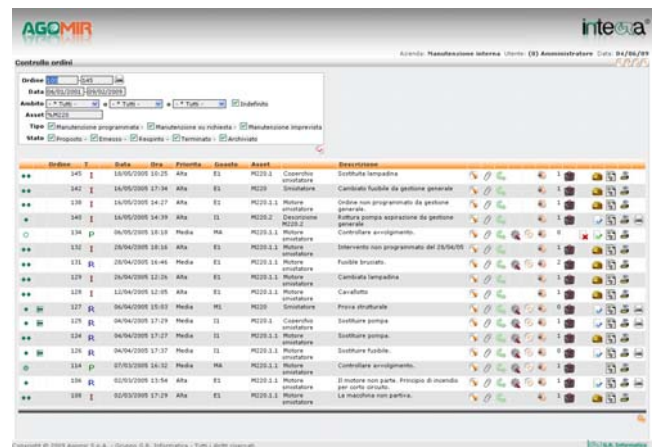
AGOMIR

integra

Azienda: Manutenzione interna Utente: (0) Amministratore Data: 04/06/09

Controllo ordini

Ordine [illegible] - 145

Data 04/01/2001 - 09/02/2009

Ambito - * Tutti - e - * Tutti - e - * Tutti - Indefinito

Asset %M220

Tipo Manutenzione programmata - Manutenzione su richiesta - Manutenzione imprevista

Stato Proposto - Emesso - Respinto - Terminato - Archiviati

| Ordine | T | Data | Ora | Priorità | Guasto | Asset | | Descrizione |
|---|---|---|---|---|---|---|---|---|
| 145 | I | 18/05/2005 | 10:25 | Alta | E1 | M220.1 | Coperchio smistatore | Sostituita lampadina |
| 142 | I | 16/05/2005 | 17:34 | Alta | E1 | M220 | Smistatore | Cambiato fusibile di gestione generale |
| 138 | I | 16/05/2005 | 14:27 | Alta | E1 | M220.1.1 | Motore smistatore | Ordine non programmato da gestione generale. |
| 140 | I | 16/05/2005 | 14:39 | Alta | I1 | M220.2 | Descrizione M220.2 | Rottura pompa aspirazione da gestione generale |
| 134 | P | 06/05/2005 | 18:10 | Media | MA | M220.1.1 | Motore smistatore | Controllare avvolgimenti. |
| 132 | I | 28/04/2005 | 18:16 | Alta | E1 | M220.1.1 | Motore smistatore | Intervento non programmato del 28/04/05 |
| 131 | R | 28/04/2005 | 16:46 | Media | E1 | M220.1.1 | Motore smistatore | Fusibile bruciato. |
| 129 | I | 26/04/2005 | 12:26 | Alta | E1 | M220.1.1 | Motore smistatore | Cambiata lampadina |
| 128 | I | 12/04/2005 | 12:05 | Alta | E1 | M220.1.1 | Motore smistatore | Cavallotto |
| 127 | R | 06/04/2005 | 15:03 | Media | M1 | M220 | Smistatore | Prova strutturale |
| 125 | R | 04/04/2005 | 17:29 | Media | I1 | M220.1 | Coperchio smistatore | Sostituire pompa. |
| 124 | R | 04/04/2005 | 17:27 | Media | I1 | M220.1.1 | Motore smistatore | Sostituire pompa. |
| 126 | R | 04/04/2005 | 17:37 | Media | I1 | M220.1.1 | Motore smistatore | Sostituire fusibile. |
| 114 | P | 07/03/2005 | 16:32 | Media | MA | M220.1.1 | Motore smistatore | Controllare avvolgimento. |
| 106 | R | 02/03/2005 | 15:46 | Alta | E1 | M220.1.1 | Motore smistatore | Il motore non parte. Principio di incendio per corto circuito. |
| 108 | I | 02/03/2005 | 17:29 | Alta | E1 | M220.1.1 | Motore smistatore | La macchina non partiva. |

Copyright © 2005 Agomir S.p.A. - Gruppo G.R. Informatica - Tutti i diritti riservati

G.R. Informatica